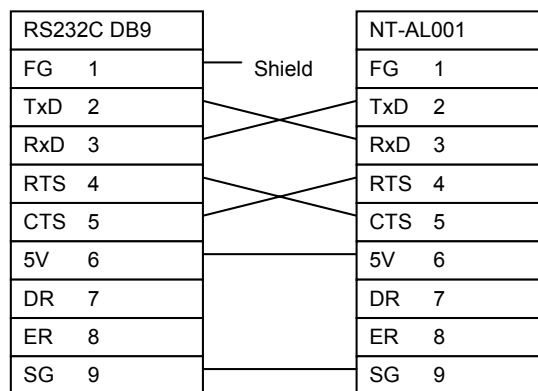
| RS232C DB9 | |
|---|---|
| FG | 1 |
| TxD | 2 |
| RxD | 3 |
| RTS | 4 |
| CTS | 5 |
| 5V | 6 |
| DR | 7 |
| ER | 8 |
| SG | 9 |

Shield

| NT-AL001 | |
|---|---|
| FG | 1 |
| TxD | 2 |
| RxD | 3 |
| RTS | 4 |
| CTS | 5 |
| 5V | 6 |
| DR | 7 |
| ER | 8 |
| SG | 9 |